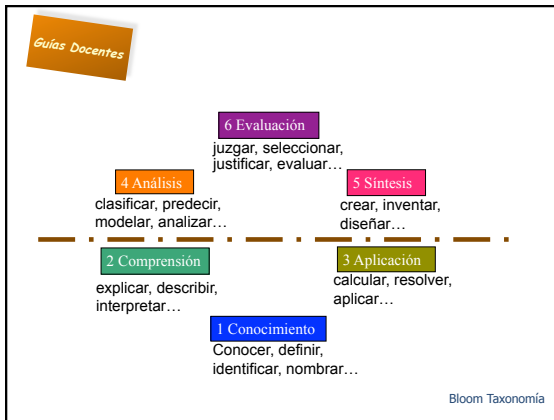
Guías Docentes

6 Evaluación
juzgar, seleccionar, justificar, evaluar…

4 Análisis
clasificar, predecir, modelar, analizar…

5 Síntesis
crear, inventar, diseñar…

2 Comprensión
explicar, describir, interpretar…

3 Aplicación
calcular, resolver, aplicar…

1 Conocimiento
Conocer, definir, identificar, nombrar…

Bloom Taxonomía